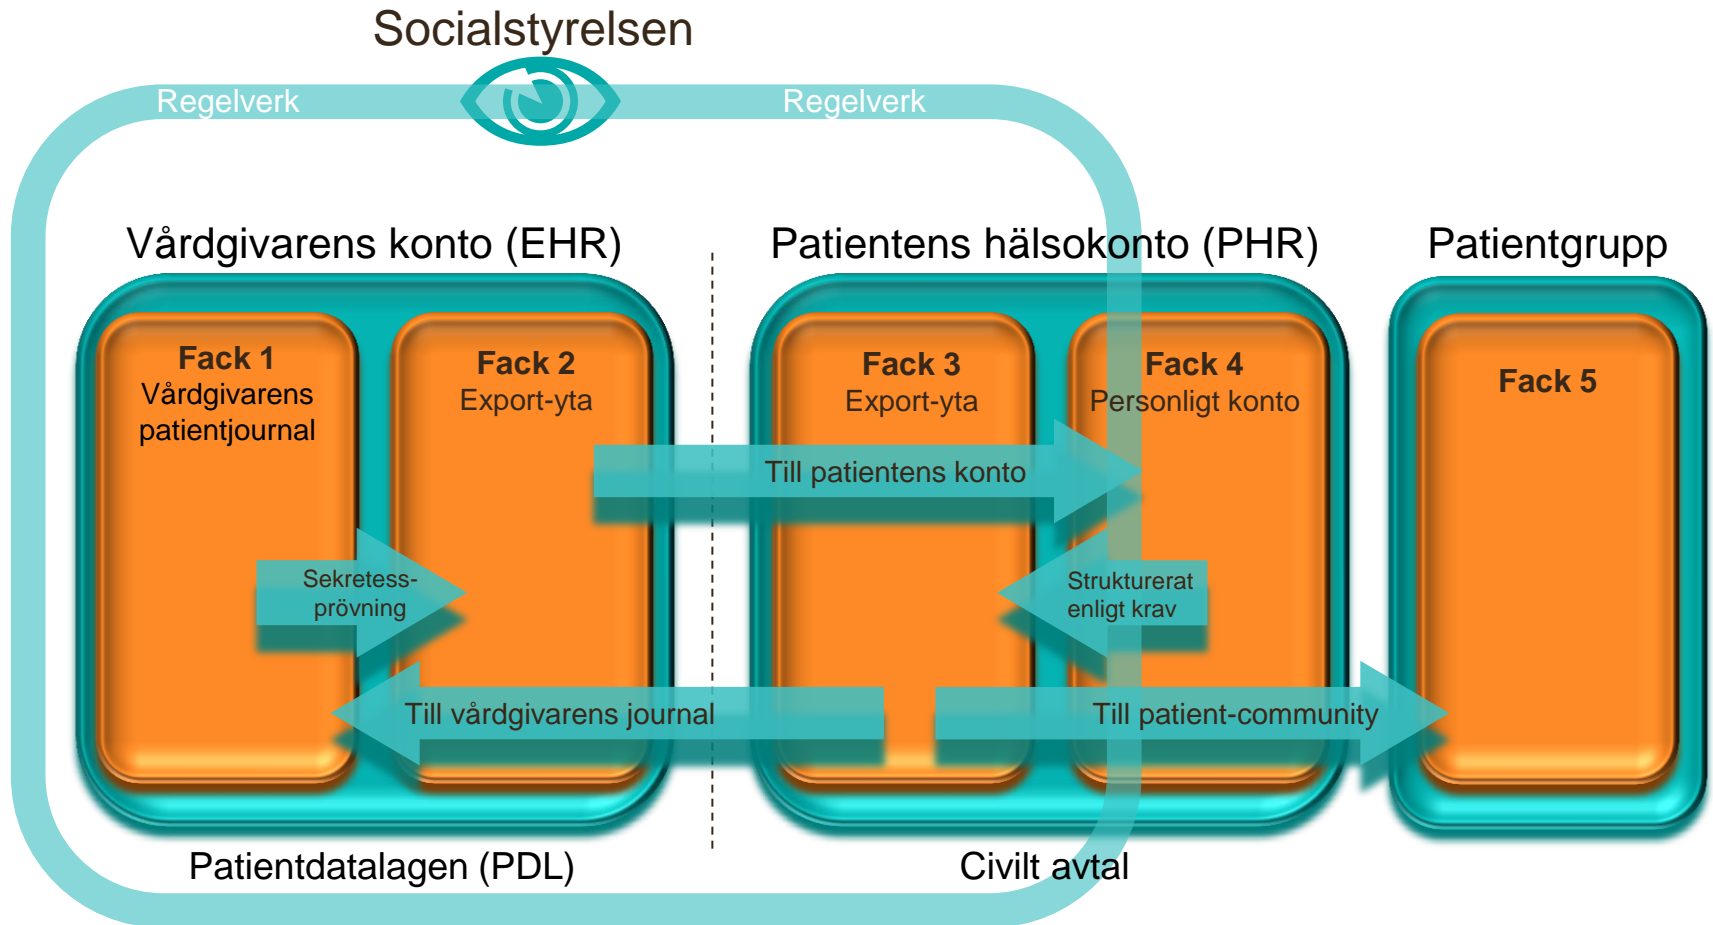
Socialstyrelsen

Regelverk

Regelverk

Vårdgivarens konto (EHR)

Patientens hälsokonto (PHR)

Patientgrupp

Fack 1
Vårdgivarens patientjournal

Fack 2
Export-yta

Fack 3
Export-yta

Fack 4
Personligt konto

Fack 5

Till patientens konto

Sekretess-prövning

Strukturerat enligt krav

Till vårdgivarens journal

Till patient-community

Patientdatalagen (PDL)

Civilt avtal